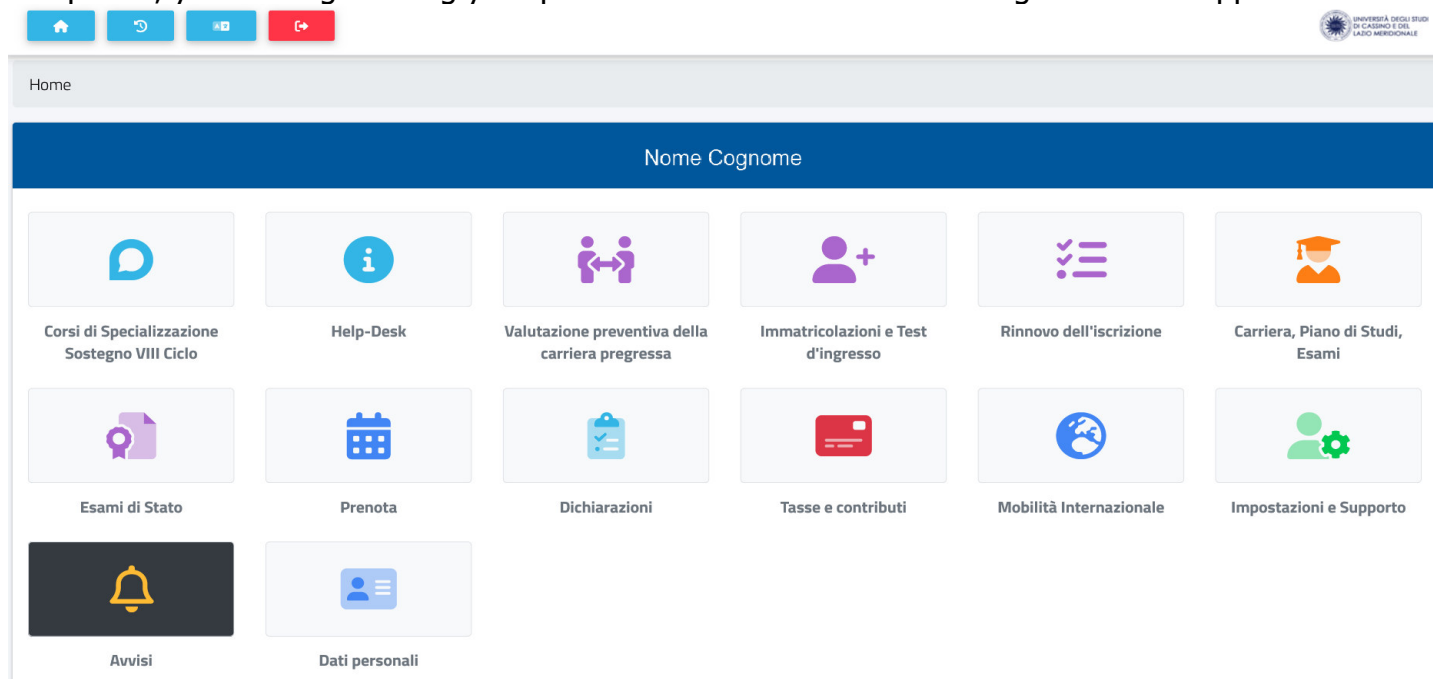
UNIVERSITÀ DEGLI STUDI DI CASSINO E DEL LAZIO MERIDIONALE

Home

Nome Cognome

Corsi di Specializzazione Sostegno VIII Ciclo

Help-Desk

Valutazione preventiva della carriera pregressa

Immatricolazioni e Test d'ingresso

Rinnovo dell'iscrizione

Carriera, Piano di Studi, Esami

Esami di Stato

Prenota

Dichiarazioni

Tasse e contributi

Mobilità Internazionale

Impostazioni e Supporto

Avvisi

Dati personali